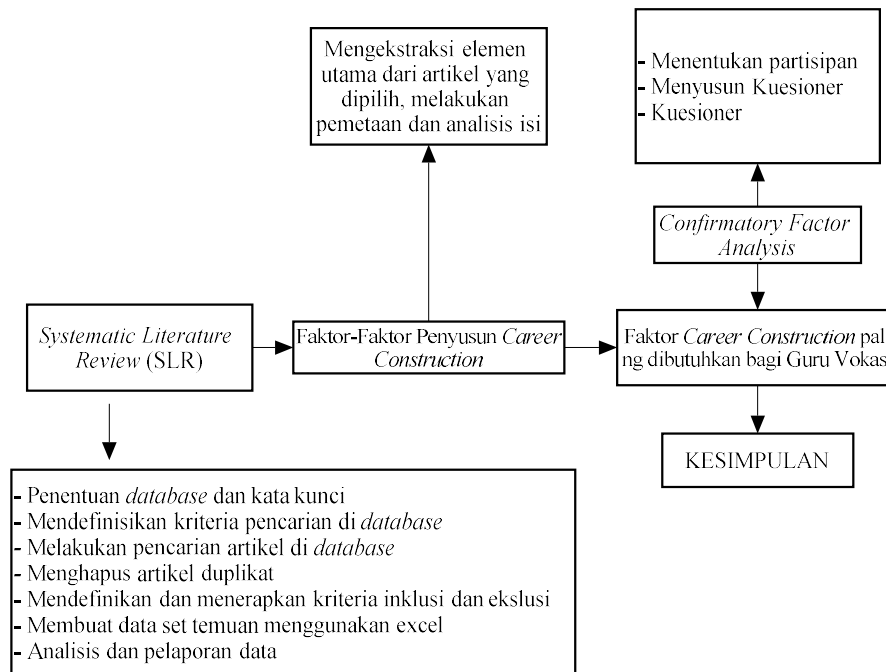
Mengekstraksi elemen utama dari artikel yang dipilih, melakukan pemetaan dan analisis isi

- Menentukan partisipan
- Menyusun Kuesioner
- Kuesioner

*Confirmatory Factor Analysis*

*Systematic Literature Review* (SLR)

Faktor-Faktor Penyusun *Career Construction*

Faktor *Career Construction* pal ng dibutuhkan bagi Guru Vokas

KESIMPULAN

- Penentuan *database* dan kata kunci
- Mendefinisikan kriteria pencarian di *database*
- Melakukan pencarian artikel di *database*
- Menghapus artikel duplikat
- Mendefinikan dan menerapkan kriteria inklusi dan ekslusi
- Membuat data set temuan menggunakan excel
- Analisis dan pelaporan data